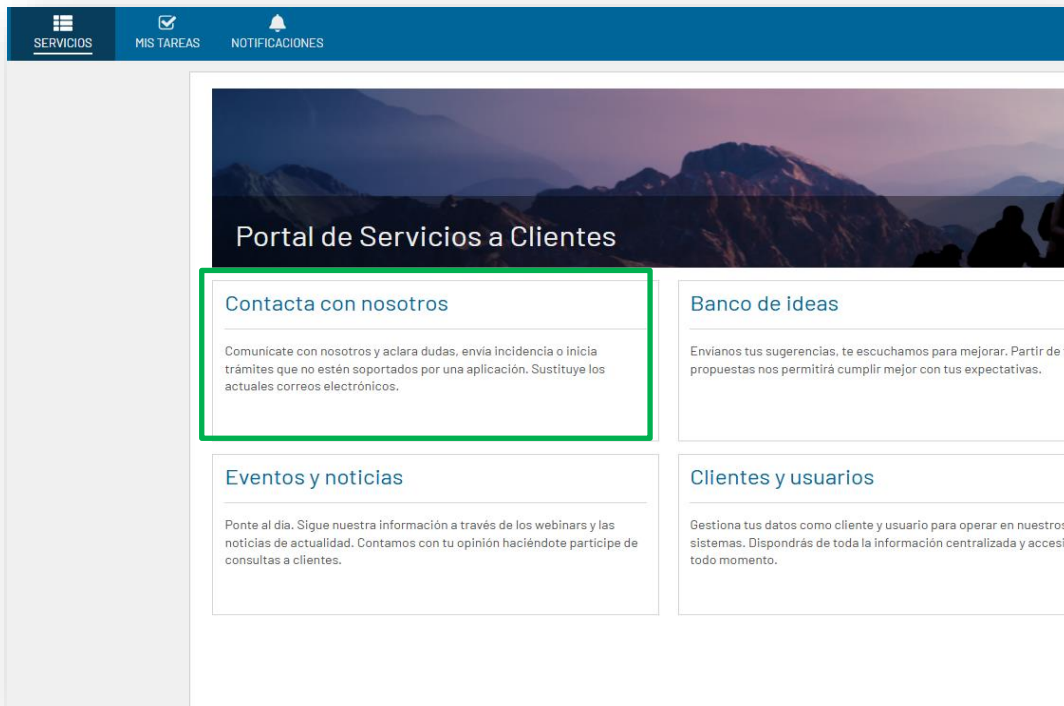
SERVICIOS MIS TAREAS NOTIFICACIONES

Portal de Servicios a Clientes

Contacta con nosotros

Comunicate con nosotros y aclara dudas, envia incidencia o inicia trámites que no estén soportados por una aplicación. Sustituye los actuales correos electrónicos.

Banco de ideas

Envianos tus sugerencias, te escuchamos para mejorar. Partir de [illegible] propuestas nos permitirá cumplir mejor con tus expectativas.

Eventos y noticias

Ponte al día. Sigue nuestra información a través de los webinars y las noticias de actualidad. Contamos con tu opinión haciéndote participe de consultas a clientes.

Clientes y usuarios

Gestiona tus datos como cliente y usuario para operar en nuestros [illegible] sistemas. Dispondrás de toda la información centralizada y accesi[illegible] todo momento.